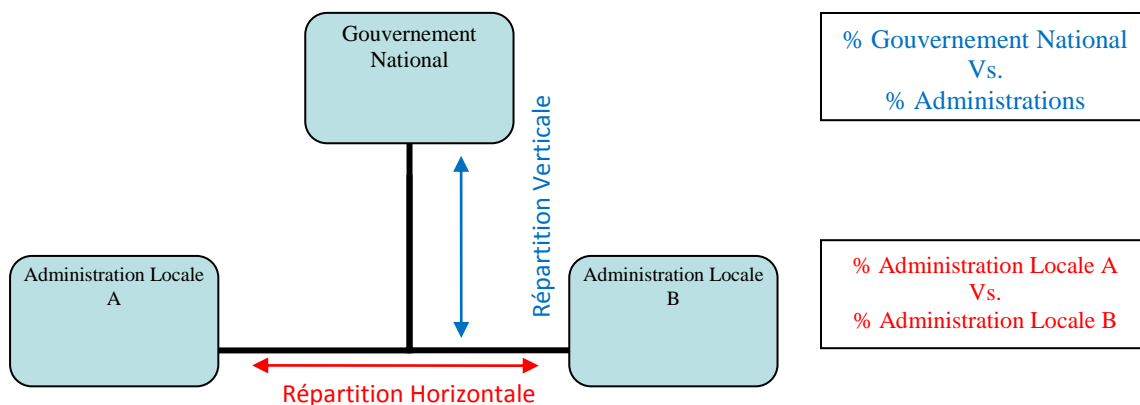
Gouvernement National

% Gouvernement National
Vs.
% Administrations

Répartition Verticale

Administration Locale A

Administration Locale B

% Administration Locale A
Vs.
% Administration Locale B

Répartition Horizontale